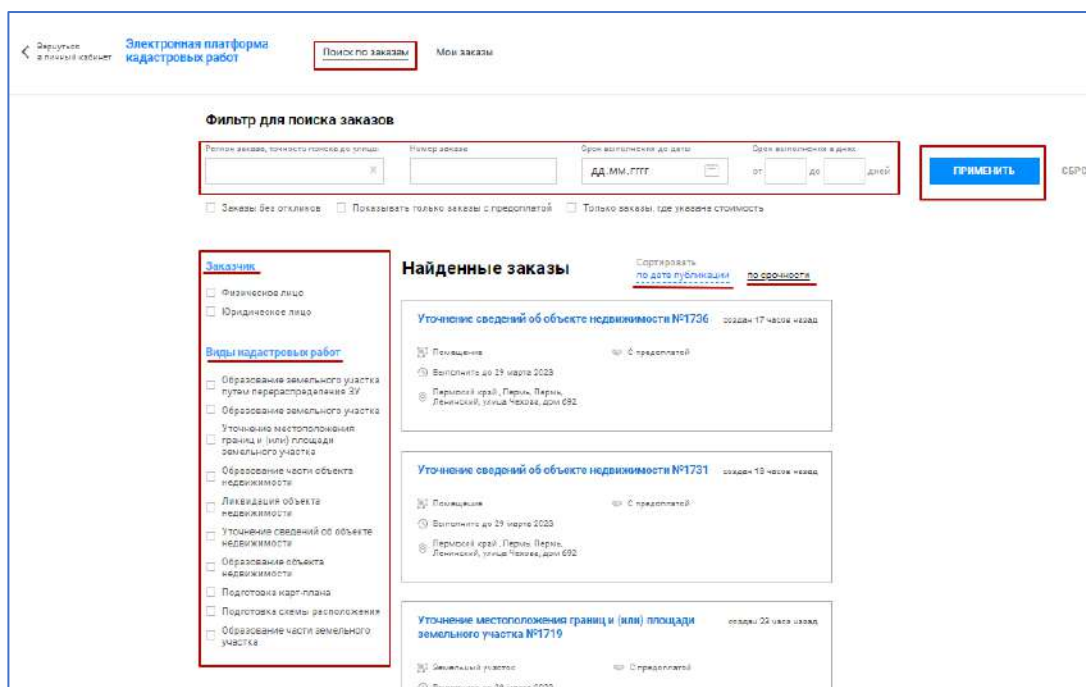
Вернуться в личный кабинет

Электронная платформа кадастровых работ

Поиск по заказам

Мои заказы

Фильтр для поиска заказов

Регион заказа, точность поиска до улицы

Номер заказа

Срок выполнения до даты

ДД.ММ.ГГГГ

Срок выполнения в днях

от

до

дней

ПРИМЕНИТЬ

СБРО

Заказы без откликов

Показывать только заказы с предоплатой

Только заказы, где указана стоимость

Заказчик

Физическое лицо

Юридическое лицо

Виды кадастровых работ

Образование земельного участка путем перераспределения ЗУ

Образование земельного участка

Уточнение местоположения границ и (или) площади земельного участка

Образование части объекта недвижимости

Ликвидация объекта недвижимости

Уточнение сведений об объекте недвижимости

Образование объекта недвижимости

Подготовка карт-плана

Подготовка схемы расположения

Образование части земельного участка

Найденные заказы

Сортировать

по дате публикации

по срочности

Уточнение сведений об объекте недвижимости №1736

создан 17 часов назад

Помещение

С предоплатой

Выполнить до 29 марта 2023

Пермский край, Пермь, Пермь, Ленинский, улица Чехова, дом 692

Уточнение сведений об объекте недвижимости №1731

создан 18 часов назад

Помещение

С предоплатой

Выполнить до 29 марта 2023

Пермский край, Пермь, Пермь, Ленинский, улица Чехова, дом 692

Уточнение местоположения границ и (или) площади земельного участка №1719

создан 22 часа назад

Земельный участок

С предоплатой

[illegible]